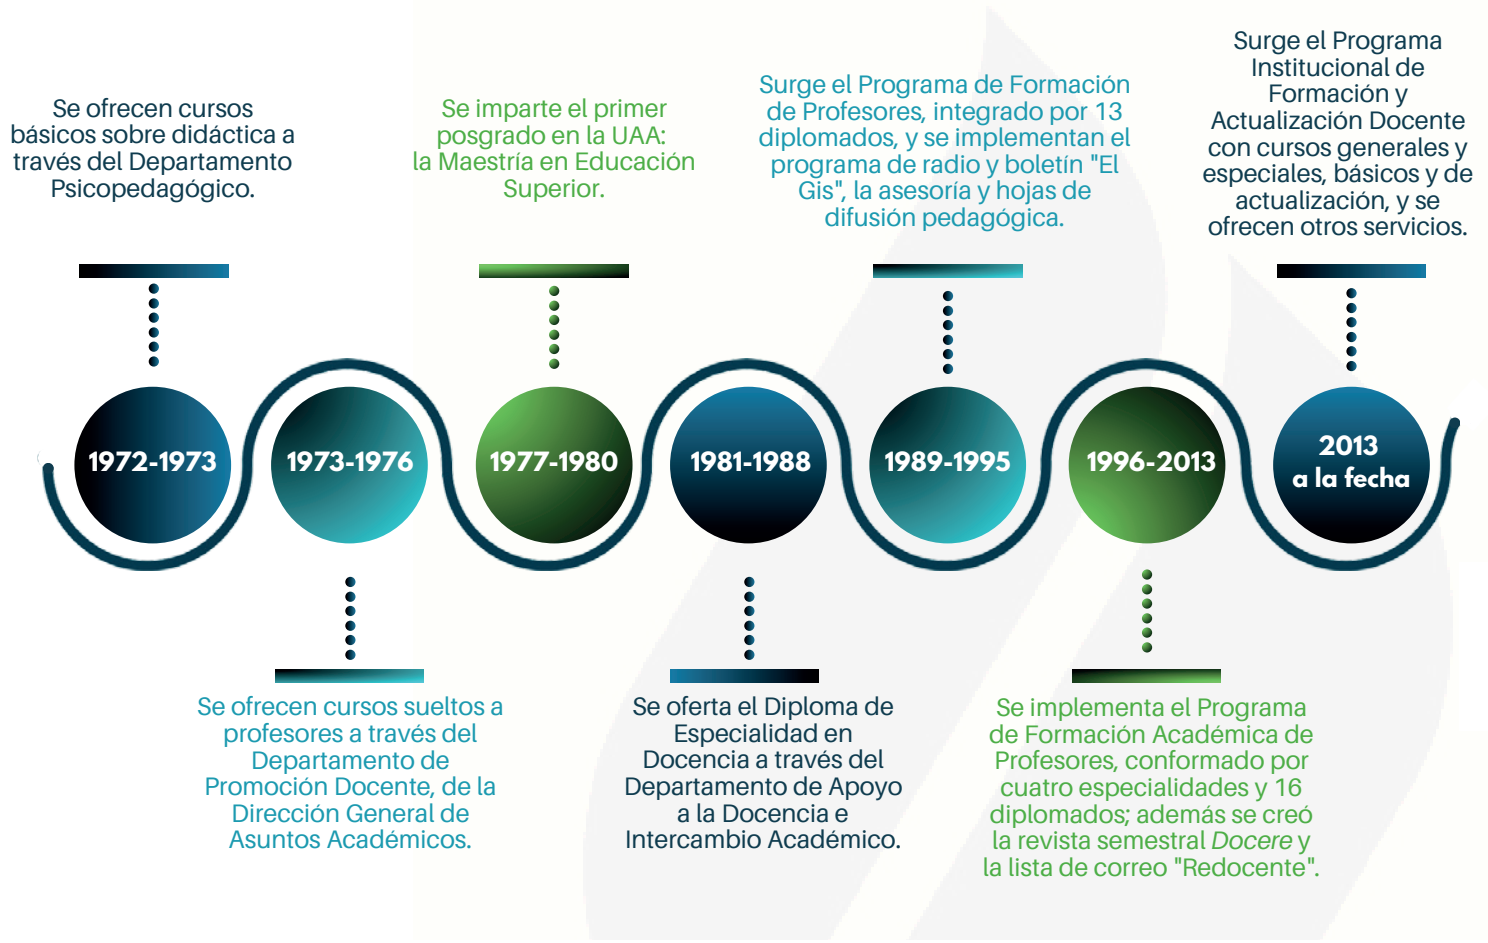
Se ofrecen cursos básicos sobre didáctica a través del Departamento Psicopedagógico.

Se imparte el primer posgrado en la UAA: la Maestría en Educación Superior.

Surge el Programa de Formación de Profesores, integrado por 13 diplomados, y se implementan el programa de radio y boletín "El Gis", la asesoría y hojas de difusión pedagógica.

Surge el Programa Institucional de Formación y Actualización Docente con cursos generales y especiales, básicos y de actualización, y se ofrecen otros servicios.

1972-1973

1973-1976

1977-1980

1981-1988

1989-1995

1996-2013

2013 a la fecha

Se ofrecen cursos sueltos a profesores a través del Departamento de Promoción Docente, de la Dirección General de Asuntos Académicos.

Se oferta el Diploma de Especialidad en Docencia a través del Departamento de Apoyo a la Docencia e Intercambio Académico.

Se implementa el Programa de Formación Académica de Profesores, conformado por cuatro especialidades y 16 diplomados; además se creó la revista semestral *Docere* y la lista de correo "Redocente".